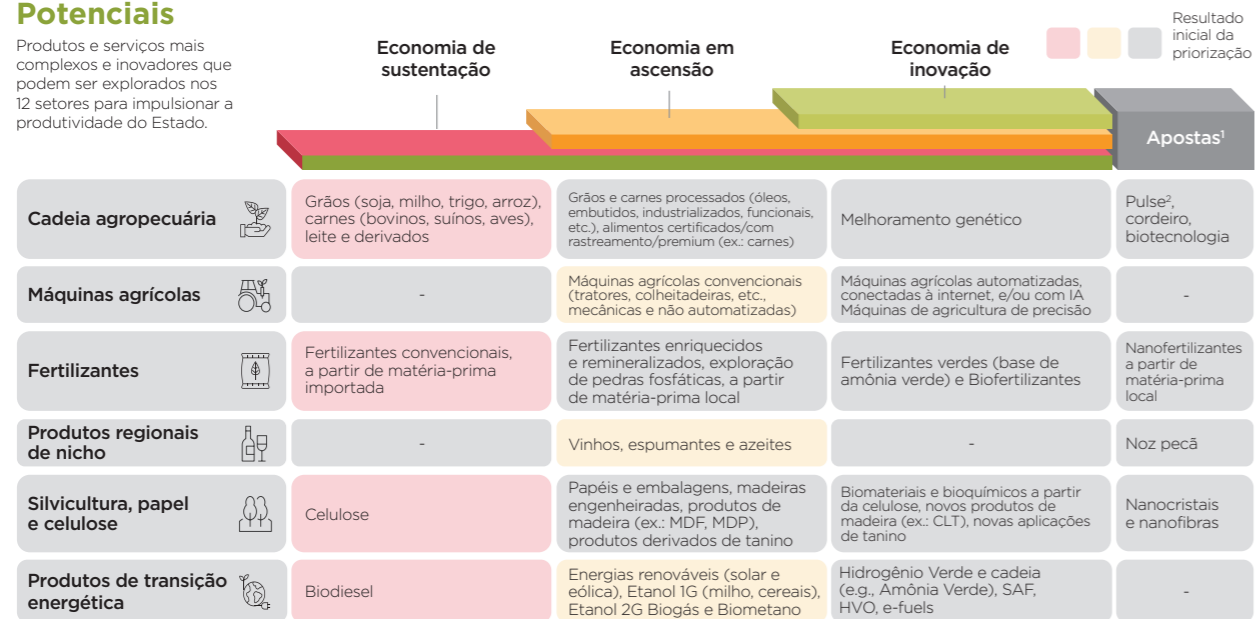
Potenciais

Produtos e serviços mais complexos e inovadores que podem ser explorados nos 12 setores para impulsionar a produtividade do Estado.

Economia de sustentação

Economia em ascensão

Economia de inovação

Resultado inicial da priorização

Apostas$^1$

| | | | | |
|---|---|---|---|---|
| Cadeia agropecuária | Grãos (soja, milho, trigo, arroz), carnes (bovinos, suínos, aves), leite e derivados | Grãos e carnes processados (óleos, embutidos, industrializados, funcionais, etc.), alimentos certificados/com rastreamento/premium (ex.: carnes) | Melhoramento genético | Pulse$^2$, cordeiro, biotecnologia |
| Máquinas agrícolas | - | Máquinas agrícolas convencionais (tratores, colheitadeiras, etc., mecânicas e não automatizadas) | Máquinas agrícolas automatizadas, conectadas à internet, e/ou com IA Máquinas de agricultura de precisão | - |
| Fertilizantes | Fertilizantes convencionais, a partir de matéria-prima importada | Fertilizantes enriquecidos e remineralizados, exploração de pedras fosfáticas, a partir de matéria-prima local | Fertilizantes verdes (base de amônia verde) e Biofertilizantes | Nanofertilizantes a partir de matéria-prima local |
| Produtos regionais de nicho | - | Vinhos, espumantes e azeites | - | Noz pecã |
| Silvicultura, papel e celulose | Celulose | Papéis e embalagens, madeiras engenheiradas, produtos de madeira (ex.: MDF, MDP), produtos derivados de tanino | Biomateriais e bioquímicos a partir da celulose, novos produtos de madeira (ex.: CLT), novas aplicações de tanino | Nanocristais e nanofibras |
| Produtos de transição energética | Biodiesel | Energias renováveis (solar e eólica), Etanol 1G (milho, cereais), Etanol 2G Biogás e Biometano | Hidrogênio Verde e cadeia (e.g., Amônia Verde), SAF, HVO, e-fuels | - |